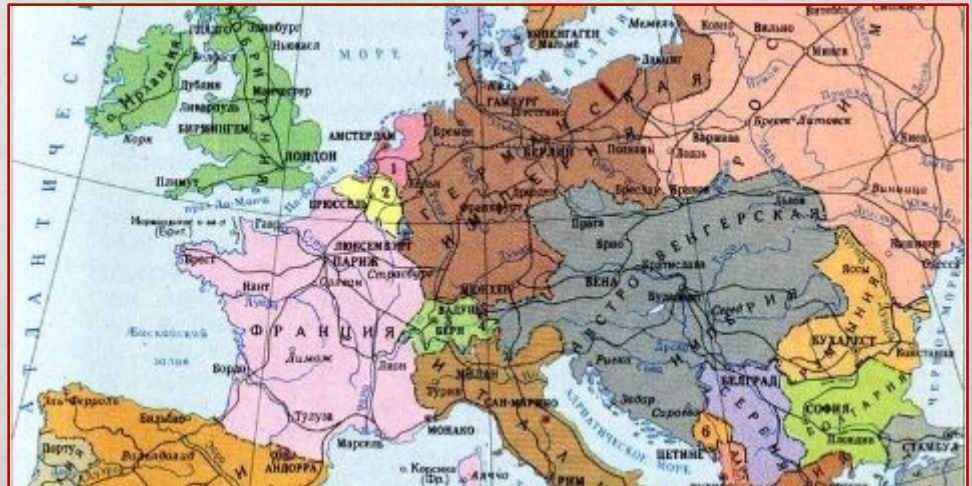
АТЛАНТИЧЕСКИЙ
ИРЛАНДИЯ
Дублин
Корк
Эдинбург
Глазго
Ньюкасл
Ливерпуль
Манчестер
БИРМИНГЕМ
ЛОНДОН
Плимут
ВЕЛИКОБРИТАНИЯ
МОРЕ
АМСТЕРДАМ
1
2
БРЮССЕЛЬ
ЛЮКСЕМБУРГ
ПАРИЖ
Страсбург
Гавр
Брест
Нант
ФРАНЦИЯ
Лимож
Бордо
Лион
Тулуза
Марсель
МОНАКО
АНДОРРА
Бискайский залив
Ла-Корунья
Бильбао
Вальядолид
Порту
КОПЕНГАГЕН
Мемель
Ковно
Вильно
Витебск
Минск
Данциг
Штеттин
Бремен
ГАМБУРГ
БЕРЛИН
Познань
Варшава
Брест-Литовск
Лодзь
Бреслау
Краков
Прага
Брно
ГЕРМАНСКАЯ ИМПЕРИЯ
Франкфурт
МЮНХЕН
БЕРН
ВАДУЦ
ВЕНА
Братислава
Будапешт
Сегед
АВСТРО-ВЕНГЕРСКАЯ ИМПЕРИЯ
Милан
Турин
Генуя
САН-МАРИНО
РИМ
Риека
Задар
Сараево
ЦЕТИНЕ
6
БЕЛГРАД
СЕРБИЯ
БУХАРЕСТ
Яссы
Констанца
СОФИЯ
Пловдив
БОЛГАРИЯ
РУМЫНИЯ
РОССИЯ
Киев
Винница
Кишинев
Стамбул
ЧЕРНОЕ МОРЕ
АДРИАТИЧЕСКОЕ МОРЕ
о. Корсика (Фр.)
Аяччо